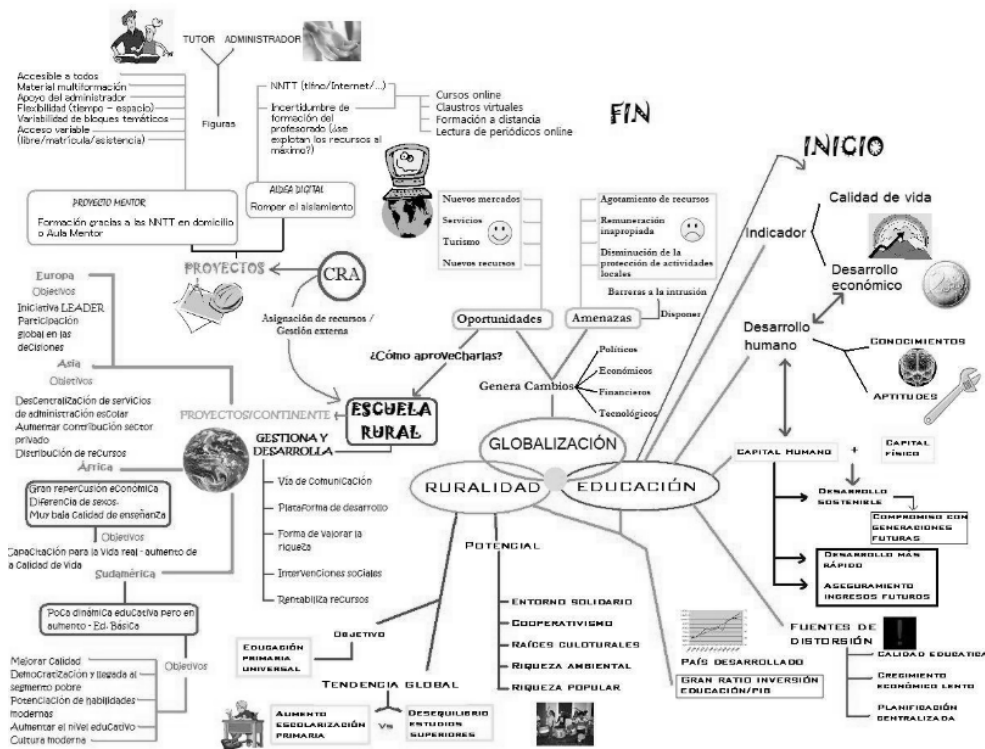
TUTOR ADMINISTRADOR

Figuras

Accesible a todos
Material multiformación
Apoyo del administrador
Flexibilidad (tiempo – espacio)
Variabilidad de bloques temáticos
Acceso variable (libre/matrícula/asistencia)

NNTT (tlfno/Internet/...)
Incertidumbre de formación del profesorado (¿se explotan los recursos al máximo?)

Cursos online
Claustros virtuales
Formación a distancia
Lectura de periódicos online

FIN

INICIO

PROYECTO MENTOR
Formación gracias a las NNTT en domicilio o Aula Mentor

ALDEA DIGITAL
Romper el aislamiento

Nuevos mercados
Servicios
Turismo
Nuevos recursos

Agotamiento de recursos
Remuneración inapropiada
Disminución de la protección de actividades locales

Calidad de vida
Indicador
Desarrollo económico

PROYECTOS

CRA

Asignación de recursos / Gestión externa

Barreras a la intrusión
Disponer

Oportunidades
Amenazas

¿Cómo aprovecharlas?

Desarrollo humano

CONOCIMIENTOS
APTITUDES

Europa
Objetivos
Iniciativa LEADER
Participación global en las decisiones

Asia
Objetivos
Descentralización de servicios de administración escolar
Aumentar contribución sector privado
Distribución de recursos

PROYECTOS/CONTINENTE

ESCUELA RURAL

GESTIONA Y DESARROLLA

Genera Cambios
Políticos
Económicos
Financieros
Tecnológicos

GLOBALIZACIÓN

RURALIDAD
EDUCACIÓN

CAPITAL HUMANO
+
CAPITAL FÍSICO

África
Gran repercusión económica
Diferencia de sexos
Muy baja calidad de enseñanza
Objetivos
Capacitación para la vida real - aumento de la calidad de vida

Vía de comunicación
Plataforma de desarrollo
Forma de valorar la riqueza
Intervenciones sociales
Rentabiliza recursos

DESARROLLO SOSTENIBLE
COMPROMISO CON GENERACIONES FUTURAS
DESARROLLO MÁS RÁPIDO
ASEGURAMIENTO INGRESOS FUTUROS

POTENCIAL
ENTORNO SOLIDARIO
COOPERATIVISMO
RAÍCES CULOTURALES
RIQUEZA AMBIENTAL
RIQUEZA POPULAR

Sudamérica
Poca dinámica educativa pero en aumento - Ed. Básica
Objetivos
Mejorar calidad
Democratización y llegada al segmento pobre
Potenciación de habilidades modernas
Aumentar el nivel educativo
Cultura moderna

EDUCACIÓN PRIMARIA UNIVERSAL
OBJETIVO

TENDENCIA GLOBAL
AUMENTO ESCOLARIZACIÓN PRIMARIA
VS
DESEQUILIBRIO ESTUDIOS SUPERIORES

PAÍS DESARROLLADO
GRAN RATIO INVERSIÓN EDUCACIÓN/PIB

FUENTES DE DISTORSIÓN
CALIDAD EDUCATIVA
CRECIMIENTO ECONÓMICO LENTO
PLANIFICACIÓN CENTRALIZADA